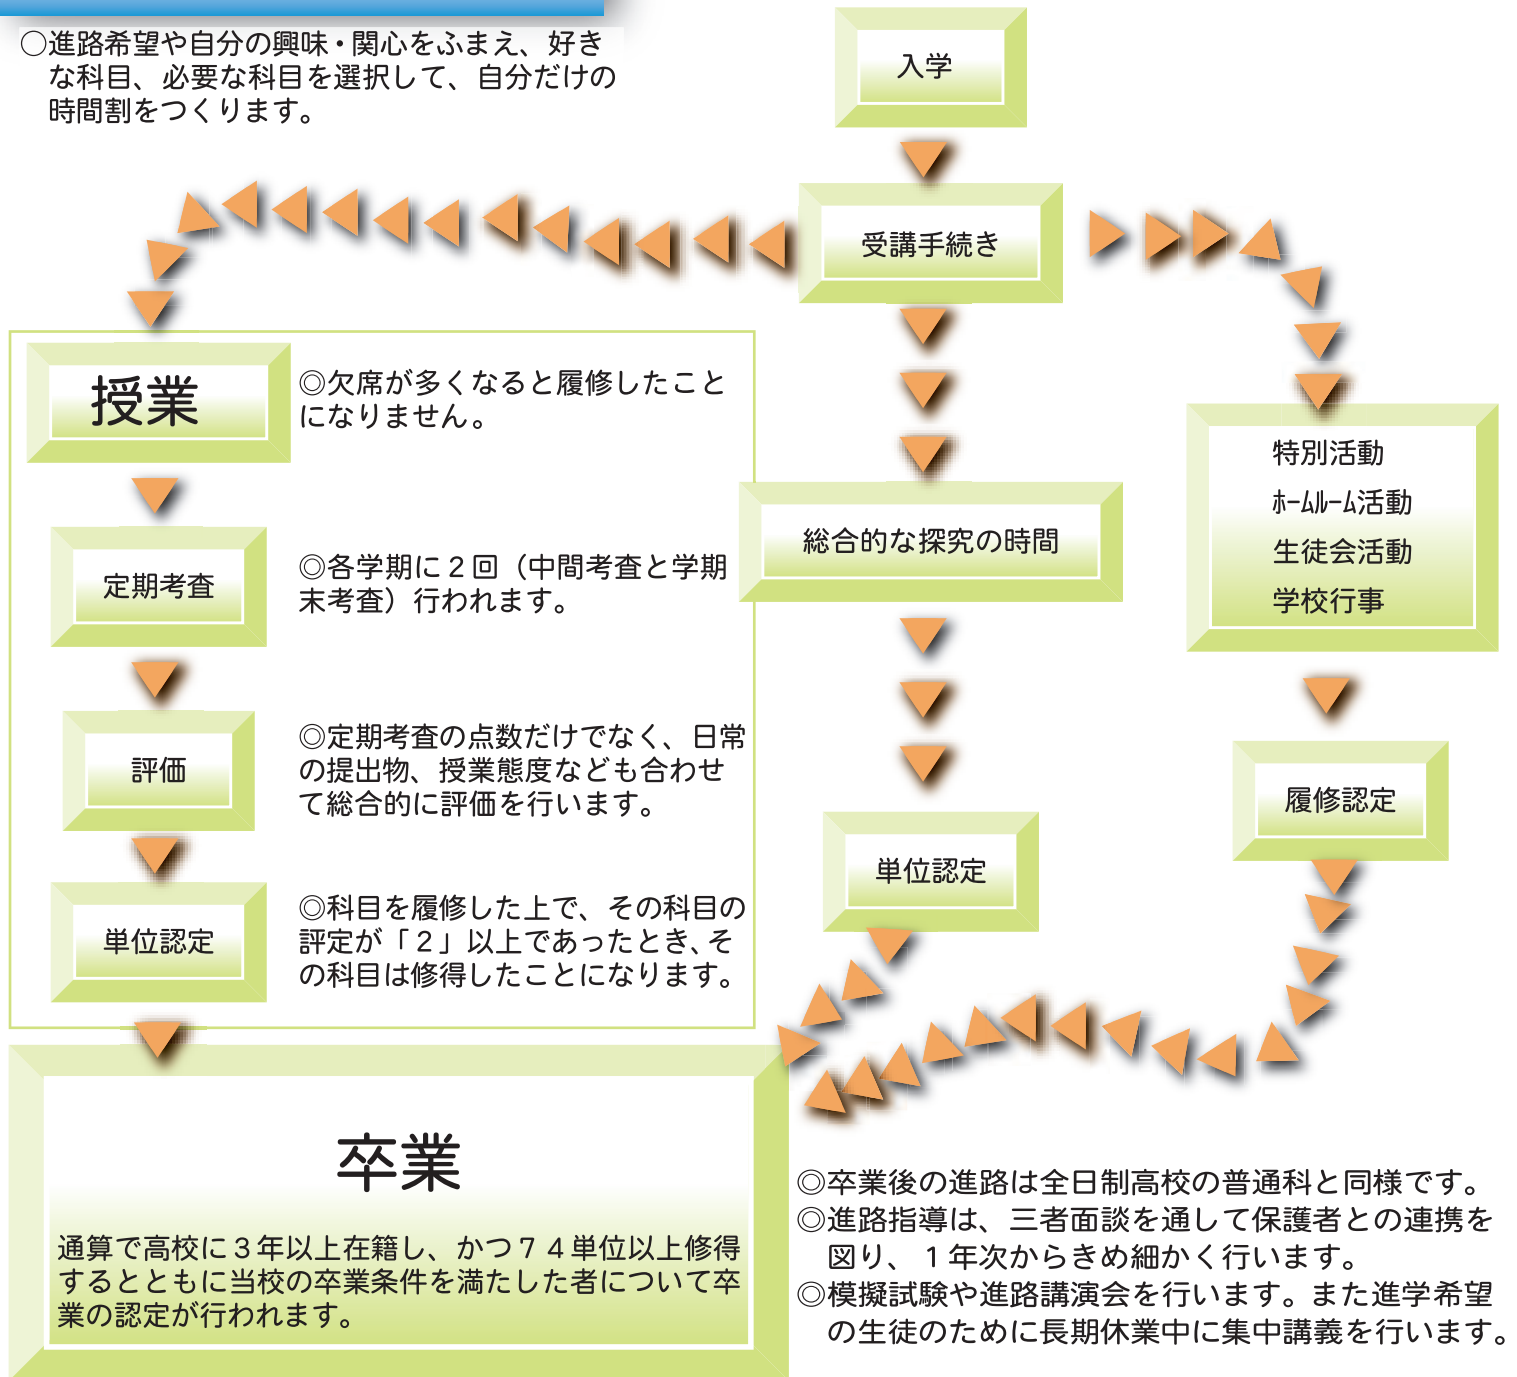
○進路希望や自分の興味・関心をふまえ、好きな科目、必要な科目を選択して、自分だけの時間割をつくります。

入学

受講手続き

授業

◎欠席が多くなると履修したことになりません。

定期考査

◎各学期に２回（中間考査と学期末考査）行われます。

評価

◎定期考査の点数だけでなく、日常の提出物、授業態度なども合わせて総合的に評価を行います。

単位認定

◎科目を履修した上で、その科目の評定が「２」以上であったとき、その科目は修得したことになります。

総合的な探究の時間

単位認定

特別活動
ﾎｰﾑﾙｰﾑ活動
生徒会活動
学校行事

履修認定

卒業

通算で高校に３年以上在籍し、かつ７４単位以上修得するとともに当校の卒業条件を満たした者について卒業の認定が行われます。

◎卒業後の進路は全日制高校の普通科と同様です。
◎進路指導は、三者面談を通して保護者との連携を図り、１年次からきめ細かく行います。
◎模擬試験や進路講演会を行います。また進学希望の生徒のために長期休業中に集中講義を行います。